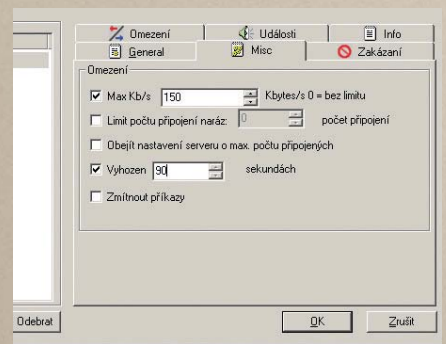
Omezení
Události
Info
General
Misc
Zakázaní

Omezení

Max Kb/s 150 Kbytes/s 0 = bez limitu

Limit počtu připojení naráz: 0 počet připojení

Obejít nastavení serveru o max. počtu připojených

Vyhozen 90 sekundách

Zmítnout příkazy

Odebrat

OK

Zrušit